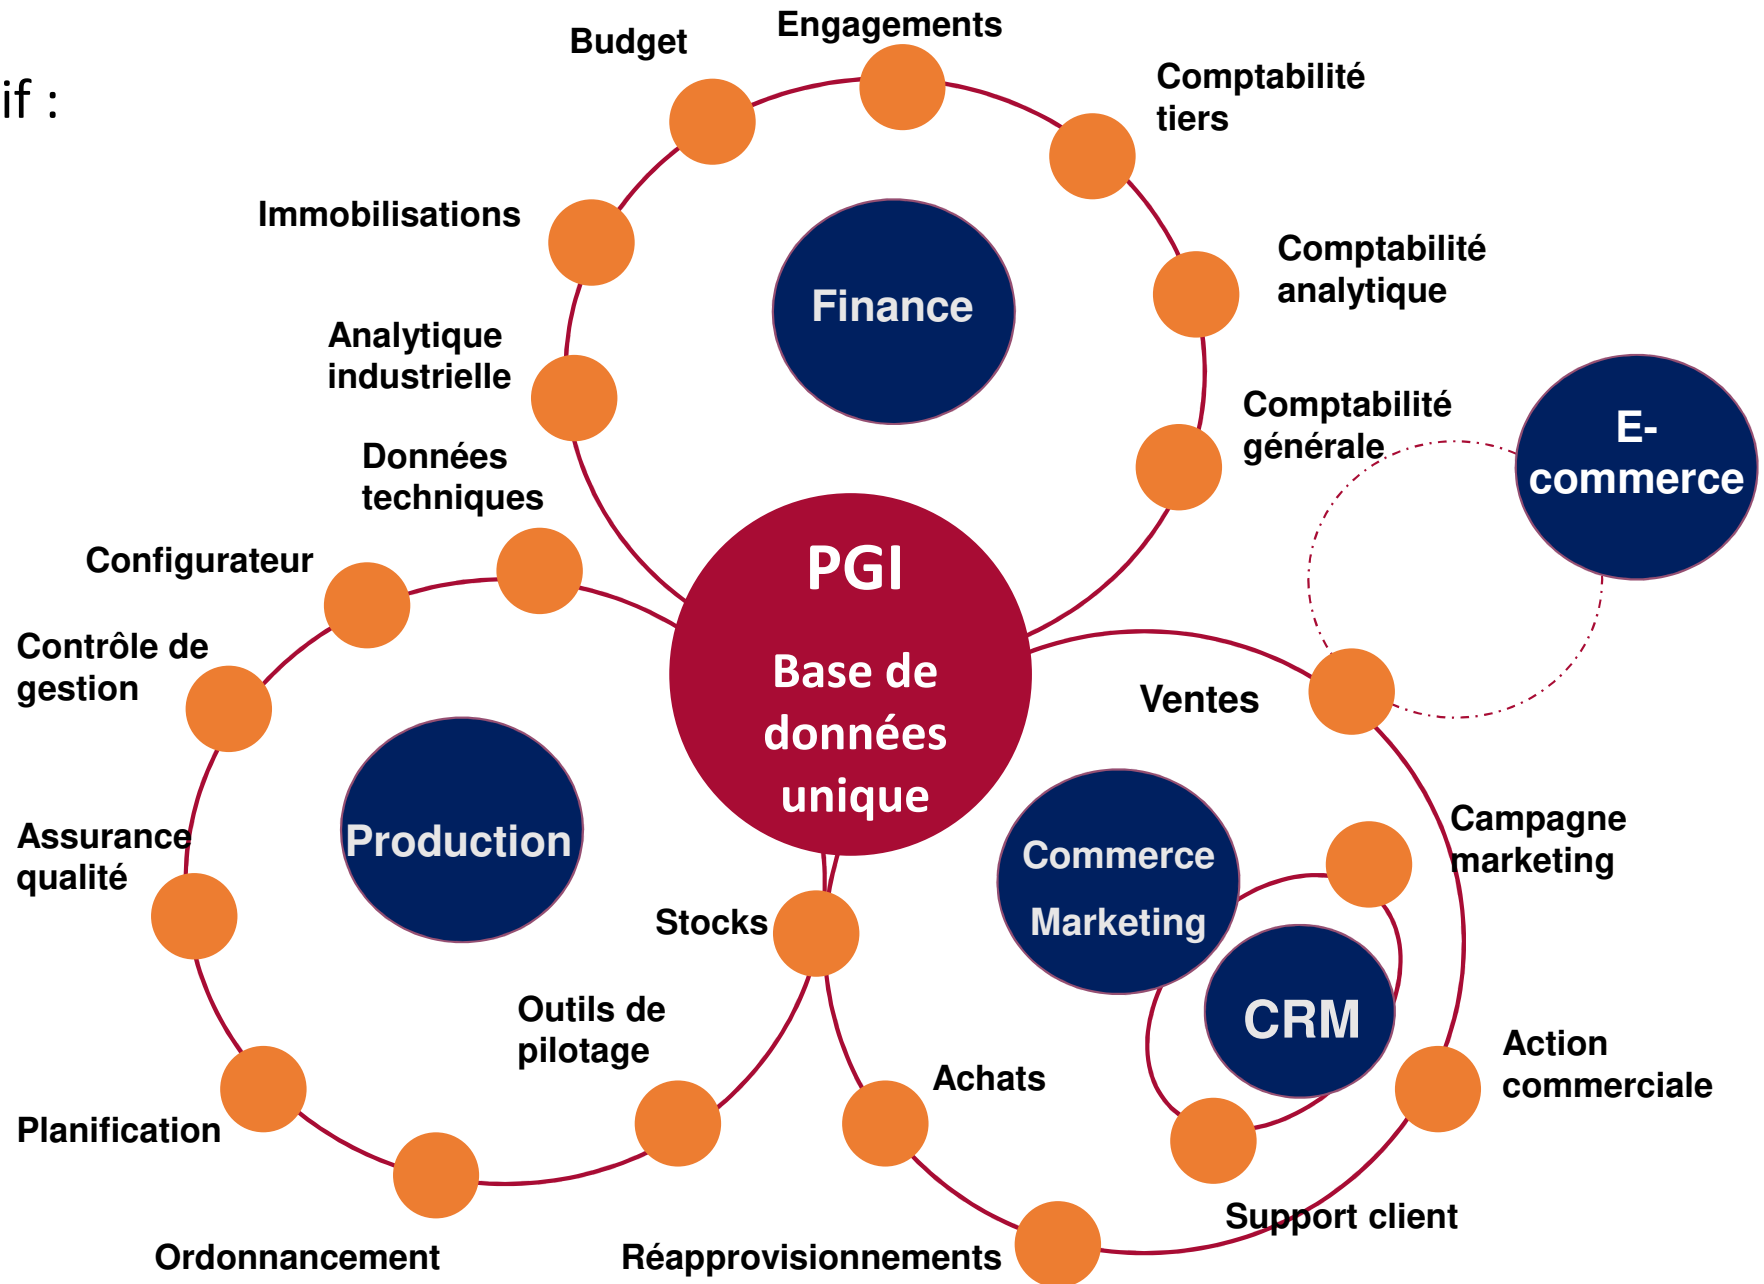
if :

Budget

Engagements

Comptabilité tiers

Immobilisations

Finance

Comptabilité analytique

Analytique industrielle

Comptabilité générale

E-commerce

Données techniques

Configurateur

PGI

Base de données unique

Contrôle de gestion

Ventes

Production

Commerce Marketing

Campagne marketing

Assurance qualité

Stocks

CRM

Outils de pilotage

Achats

Action commerciale

Planification

Support client

Ordonnancement

Réapprovisionnements